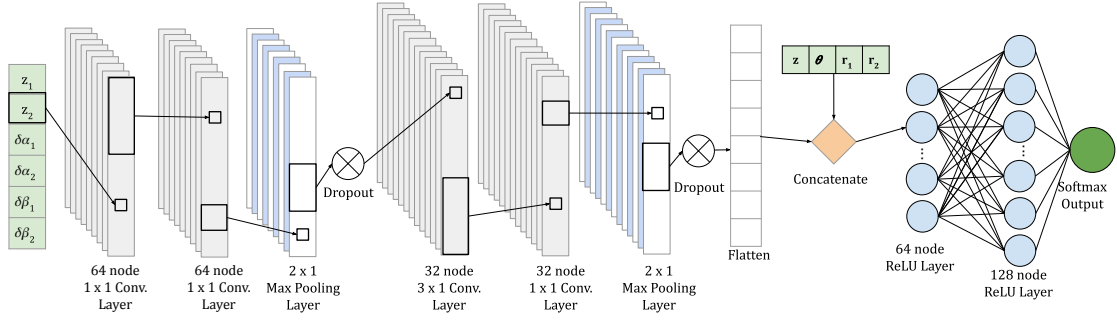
$z_1$
$z_2$
$\delta\alpha_1$
$\delta\alpha_2$
$\delta\beta_1$
$\delta\beta_2$

64 node 1 x 1 Conv. Layer

64 node 1 x 1 Conv. Layer

2 x 1 Max Pooling Layer

Dropout

32 node 3 x 1 Conv. Layer

32 node 1 x 1 Conv. Layer

2 x 1 Max Pooling Layer

Dropout

Flatten

| z | $\theta$ | $r_1$ | $r_2$ |
|---|---|---|---|

Concatenate

64 node ReLU Layer

128 node ReLU Layer

Softmax Output